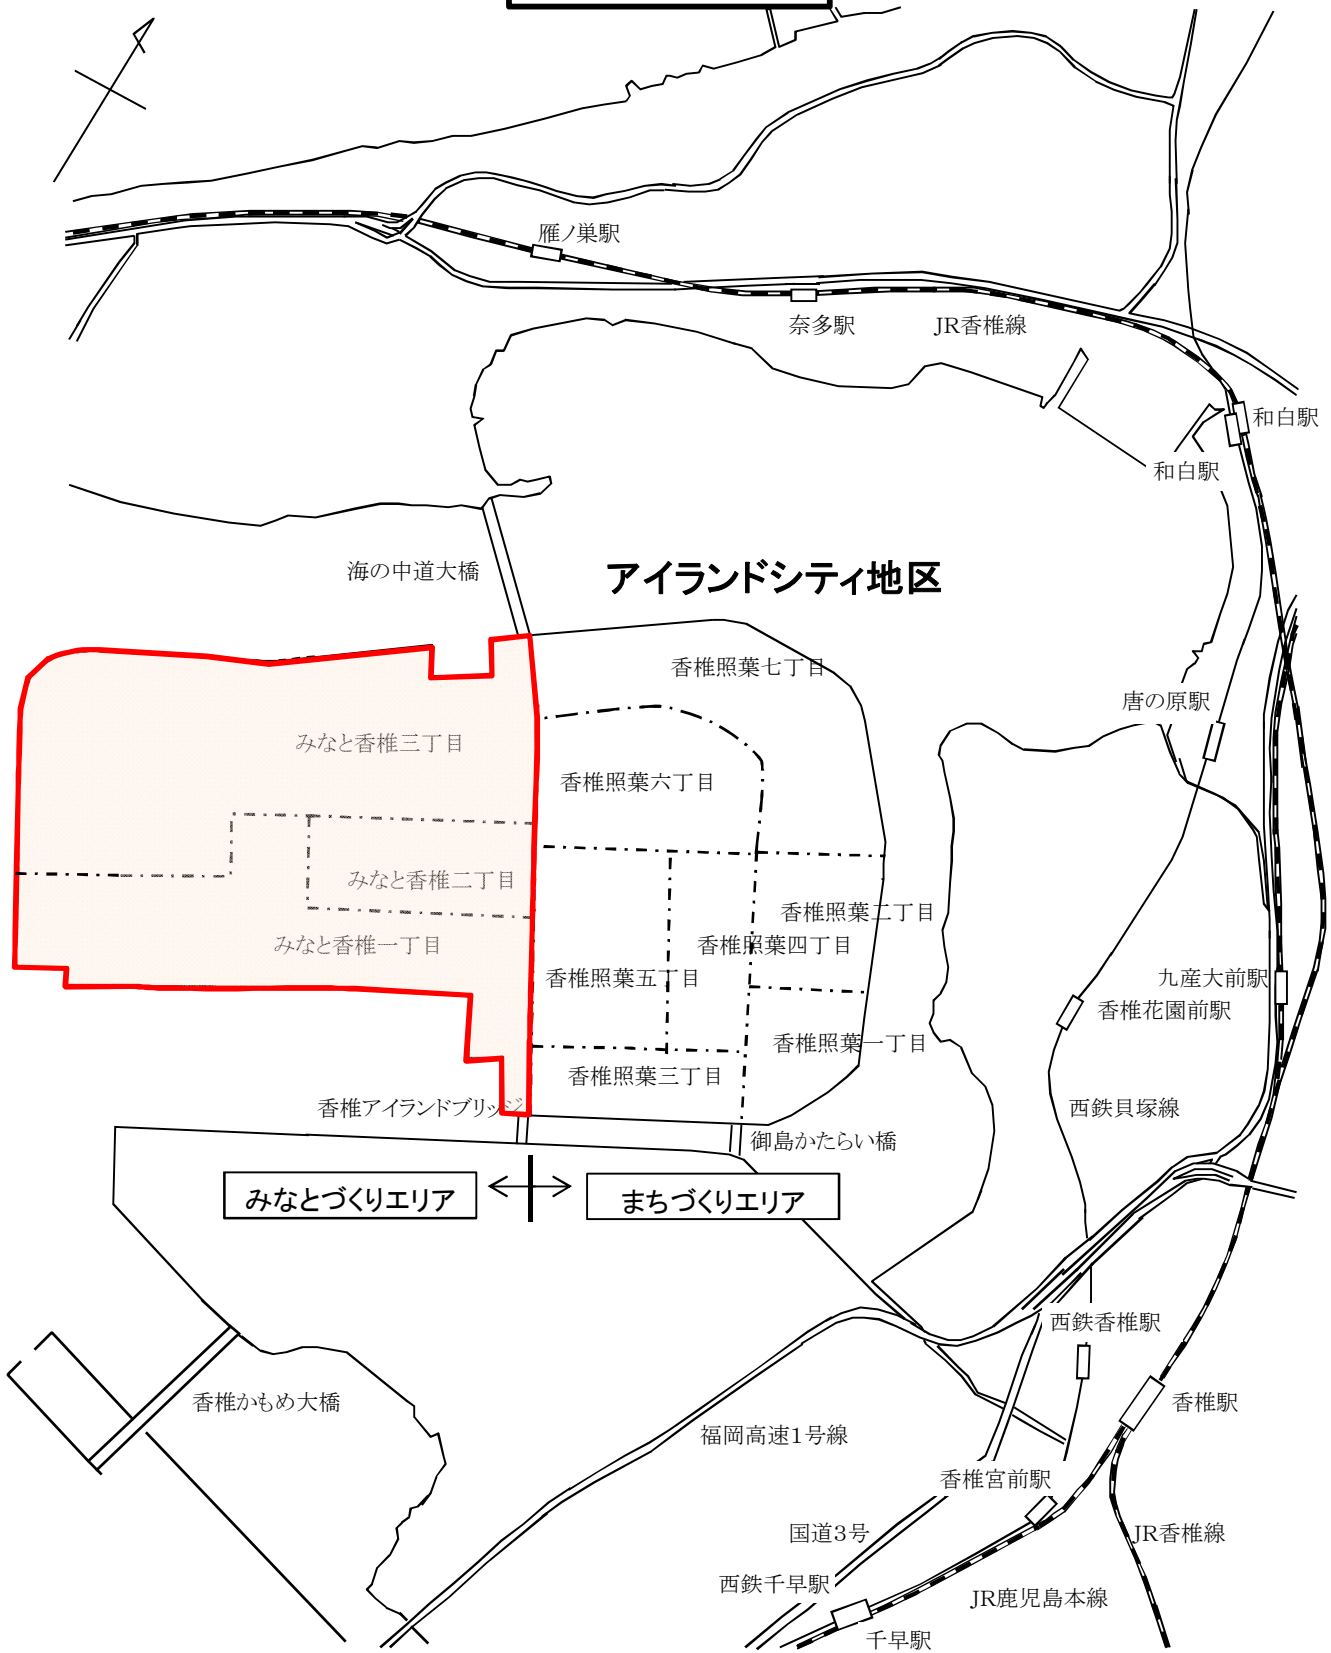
雁ノ巣駅

奈多駅

JR香椎線

和白駅

和白駅

アイランドシティ地区

海の中道大橋

香椎照葉七丁目

唐の原駅

みなと香椎三丁目

香椎照葉六丁目

みなと香椎二丁目

香椎照葉二丁目

みなと香椎一丁目

香椎照葉四丁目

香椎照葉五丁目

九産大前駅

香椎花園前駅

香椎照葉一丁目

香椎照葉三丁目

香椎アイランドブリッジ

西鉄貝塚線

御島かたらい橋

みなとづくりエリア

まちづくりエリア

西鉄香椎駅

香椎かもめ大橋

香椎駅

福岡高速1号線

香椎宮前駅

国道3号

JR香椎線

西鉄千早駅

JR鹿児島本線

千早駅